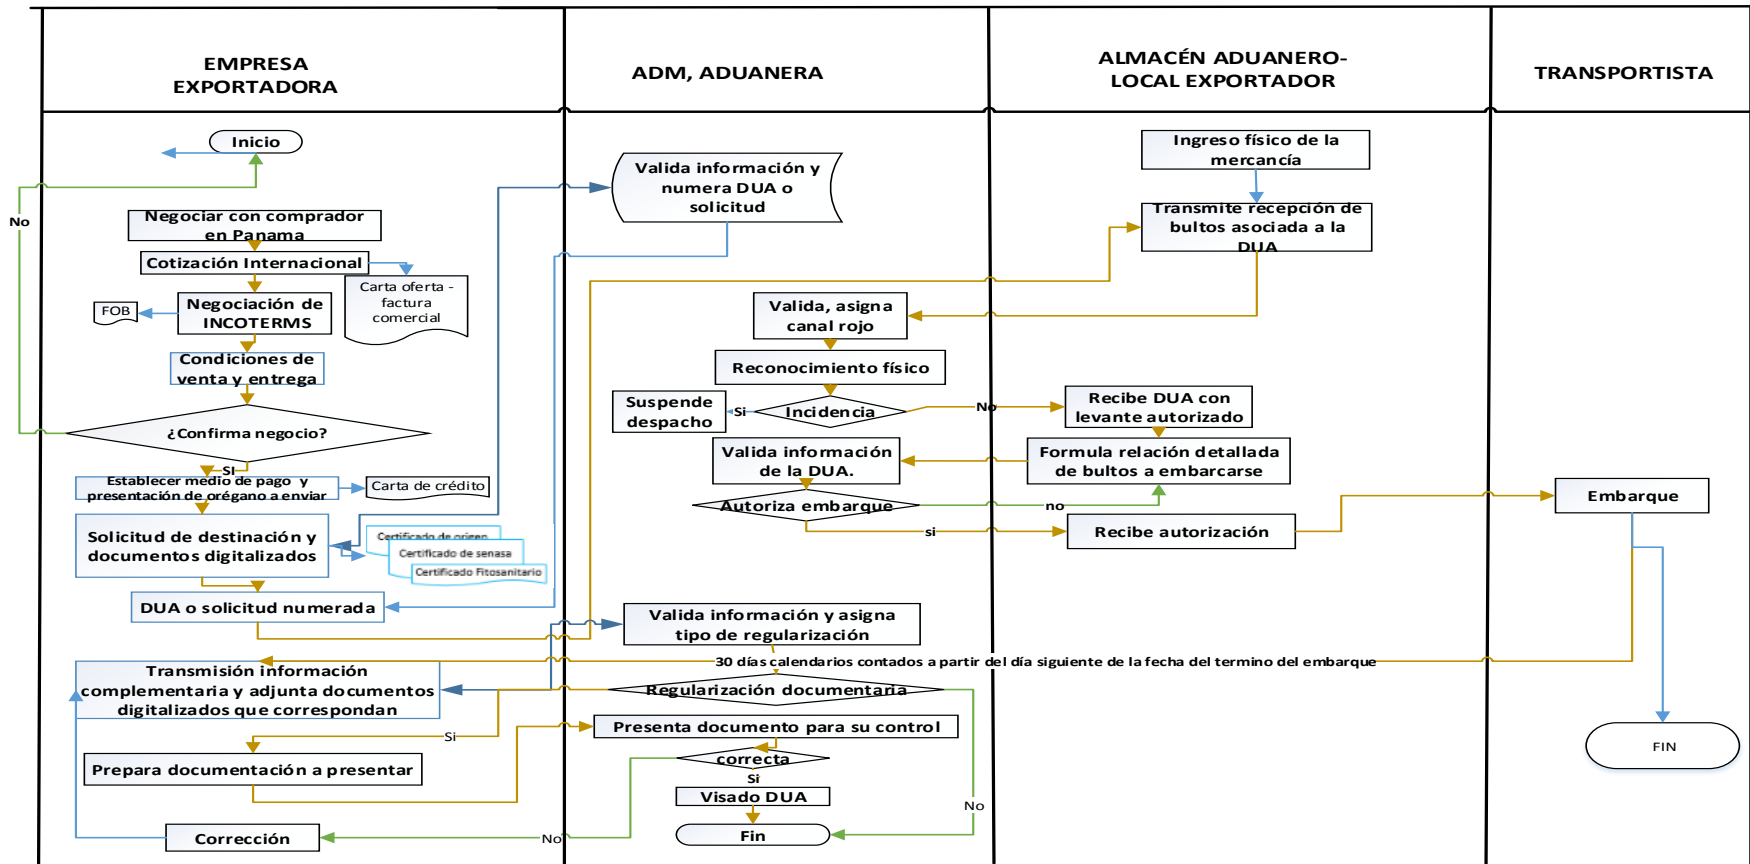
EMPRESA EXPORTADORA

ADM, ADUANERA

ALMACÉN ADUANERO- LOCAL EXPORTADOR

TRANSPORTISTA

Inicio

No

Negociar con comprador en Panama

Cotización Internacional

Carta oferta - factura comercial

FOB

Negociación de INCOTERMS

Condiciones de venta y entrega

¿Confirma negocio?

Si

Establecer medio de pago y presentación de orégano a enviar

Carta de crédito

Solicitud de destinación y documentos digitalizados

Certificado de origen

Certificado de senasa

Certificado Fitosanitario

DUA o solicitud numerada

Valida información y numera DUA o solicitud

Ingreso físico de la mercancía

Transmite recepción de bultos asociada a la DUA

Valida, asigna canal rojo

Reconocimiento físico

Suspende despacho

Si

Incidencia

No

Recibe DUA con levante autorizado

Valida información de la DUA.

Formula relación detallada de bultos a embarcarse

Autoriza embarque

no

si

Recibe autorización

Embarque

Valida información y asigna tipo de regularización

30 días calendarios contados a partir del día siguiente de la fecha del termino del embarque

Transmisión información complementaria y adjunta documentos digitalizados que correspondan

Regularización documentaria

Si

Presenta documento para su control

Prepara documentación a presentar

correcta

Si

Visado DUA

No

Corrección

No

Fin

FIN